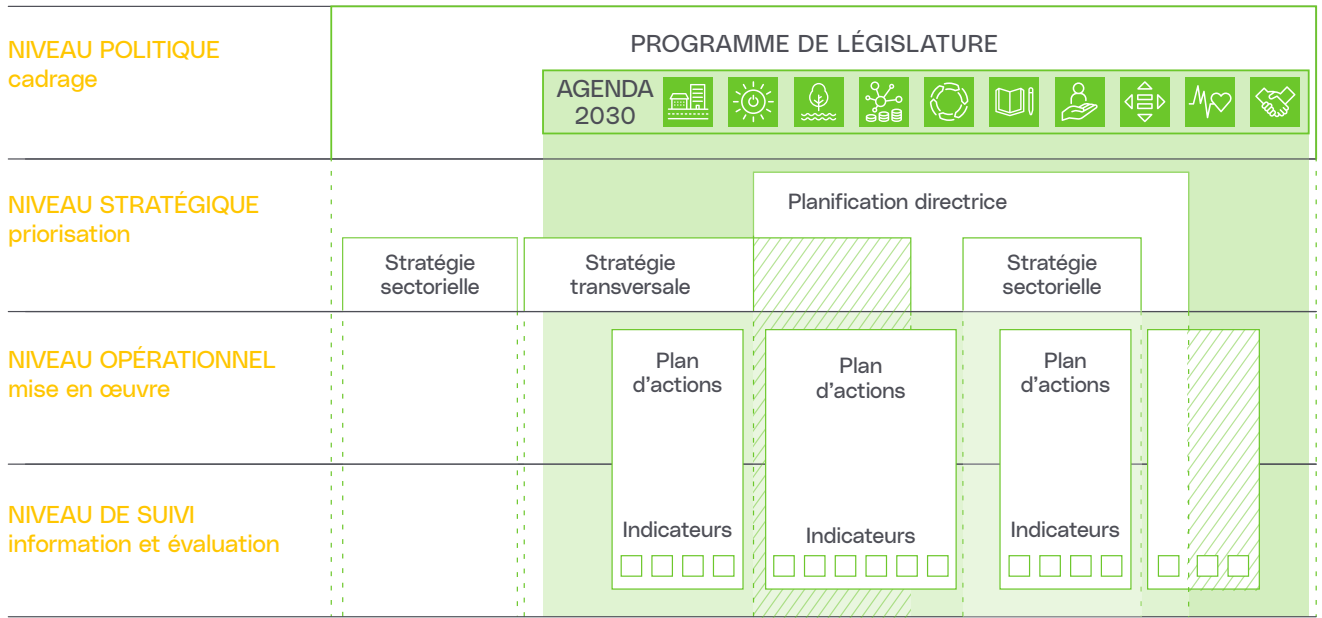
NIVEAU POLITIQUE
cadrage

PROGRAMME DE LÉGISLATURE

AGENDA 2030

NIVEAU STRATÉGIQUE
priorisation

Planification directrice

Stratégie sectorielle

Stratégie transversale

Stratégie sectorielle

NIVEAU OPÉRATIONNEL
mise en œuvre

Plan d'actions

Plan d'actions

Plan d'actions

NIVEAU DE SUIVI
information et évaluation

Indicateurs

Indicateurs

Indicateurs